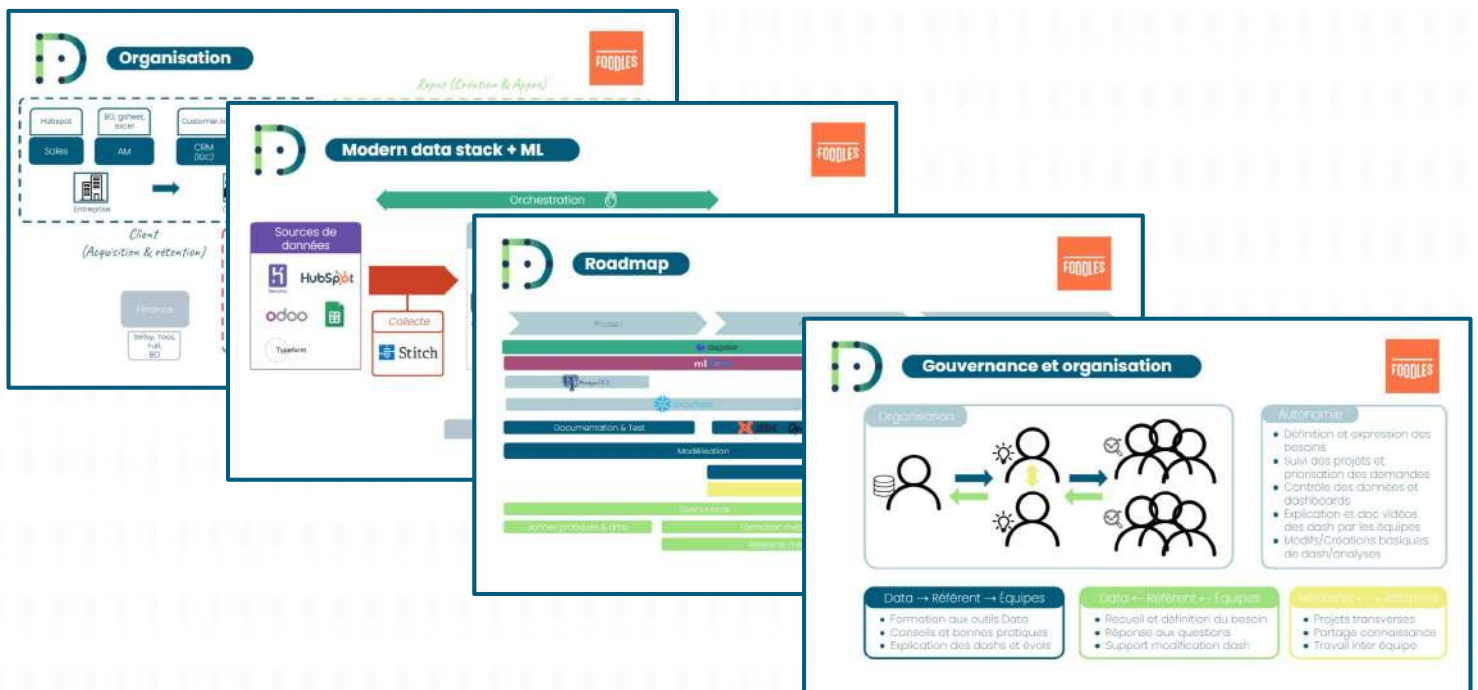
Organisation

FOODLES

Repas (Création & Appro)

Hubspot
BO, gsheet, excel
Customer.io

Sales
AM
CRM (B2C)

Entreprise

Client (Acquisition & rétention)

Finance

Sellsy, Yooz, Fulll, BO

Modern data stack + ML

FOODLES

Orchestration

Sources de données

HubSpot

odoo

Typeform

Collecte

Stitch

Roadmap

FOODLES

Phase I

Dagster

ml

PostgreSQL

Snowflake

Documentation & Test

dbt

Modélisation

Dashboard

Bonnes pratiques & outils

Formation mét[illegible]

Référent mé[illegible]

Gouvernance et organisation

FOODLES

Organisation

Autonomie

• Définition et expression des besoins
• Suivi des projets et priorisation des demandes
• Contrôle des données et dashboards
• Explication et doc vidéos des dash par les équipes
• Modifs/Créations basiques de dash/analyses

Data → Référent → Équipes
• Formation aux outils Data
• Conseils et bonnes pratiques
• Explication des dashs et évols

Data ← Référent ← Équipes
• Recueil et définition du besoin
• Réponse aux questions
• Support modification dash

Référents ←→ Référents
• Projets transverses
• Partage connaissance
• Travail inter équipe